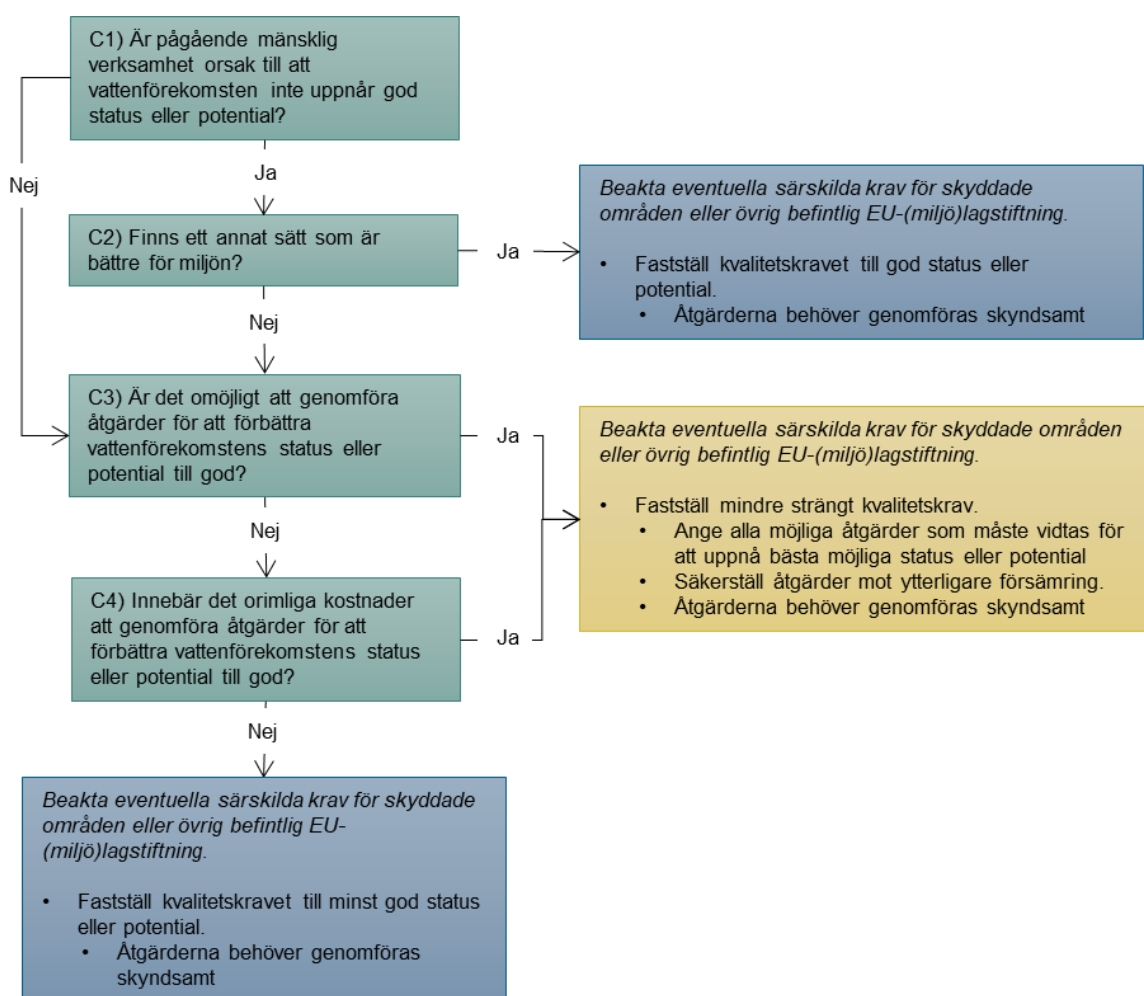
C1) Är pågående mänsklig verksamhet orsak till att vattenförekomsten inte uppnår god status eller potential?

Nej

Ja

C2) Finns ett annat sätt som är bättre för miljön?

Ja

*Beakta eventuella särskilda krav för skyddade områden eller övrig befintlig EU-(miljö)lagstiftning.*

- Fastställ kvalitetskravet till god status eller potential.
  - Åtgärderna behöver genomföras skyndsamt

Nej

C3) Är det omöjligt att genomföra åtgärder för att förbättra vattenförekomstens status eller potential till god?

Ja

*Beakta eventuella särskilda krav för skyddade områden eller övrig befintlig EU-(miljö)lagstiftning.*

- Fastställ mindre strängt kvalitetskrav.
  - Ange alla möjliga åtgärder som måste vidtas för att uppnå bästa möjliga status eller potential
  - Säkerställ åtgärder mot ytterligare försämring.
  - Åtgärderna behöver genomföras skyndsamt

Nej

C4) Innebär det orimliga kostnader att genomföra åtgärder för att förbättra vattenförekomstens status eller potential till god?

Ja

Nej

*Beakta eventuella särskilda krav för skyddade områden eller övrig befintlig EU-(miljö)lagstiftning.*

- Fastställ kvalitetskravet till minst god status eller potential.
  - Åtgärderna behöver genomföras skyndsamt